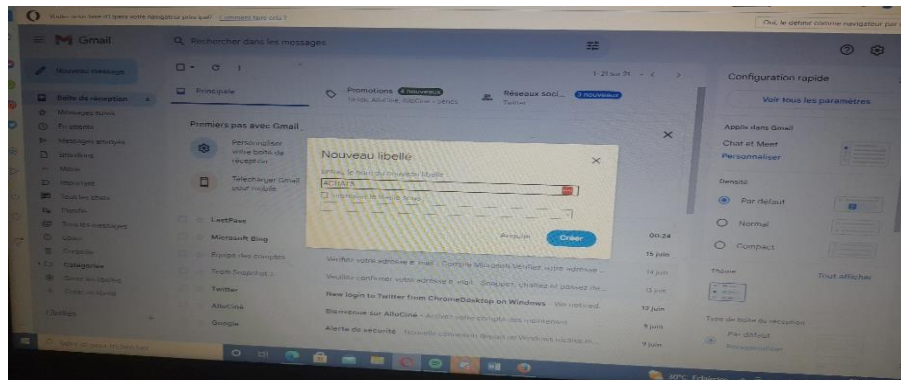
Voulez-vous faire d'Opera votre navigateur par défaut? Comment faire cela ?

Oui, le définir comme navigateur par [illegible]

Gmail

Rechercher dans les messages

Nouveau message

Boîte de réception

Messages suivis

En attente

Messages envoyés

Brouillons

Moins

Important

Tous les messages

Spam

Corbeille

Catégories

Gérer les libellés

Créer un libellé

Libellés

Principale

Promotions 4 nouveaux

Réseaux soci... 3 nouveaux

Twitter

1-21 sur 21

Premiers pas avec Gmail

Personnaliser votre boîte de réception

Télécharger Gmail pour mobile

Nouveau libellé

Entrez le nom du nouveau libellé :

ACHATS

Imbriquer le libellé sous :

Annuler

Créer

LastPass

Microsoft Bing

Équipe des comptes

Team Snapchat

Twitter

AlloCiné

Google

Vérifiez votre adresse e-mail - Compte Microsoft Vérifiez votre adresse ...

Veuillez confirmer votre adresse e-mail - Snapchat, Utilisez et passez de ...

New login to Twitter from ChromeDesktop on Windows - We noticed ...

Bienvenue sur AlloCiné - Activez votre compte dès maintenant

Alerte de sécurité - Nouvelle connexion depuis un Windows modèle ...

00:24

15 juin

14 juin

13 juin

12 juin

9 juin

9 juin

Configuration rapide

Voir tous les paramètres

Applis dans Gmail

Chat et Meet

Personnaliser

Densité

Par défaut

Normal

Compact

Thème

Tout afficher

Type de boîte de réception

Par défaut

Personnaliser

Taper ici pour rechercher

30°C Ensoleillé